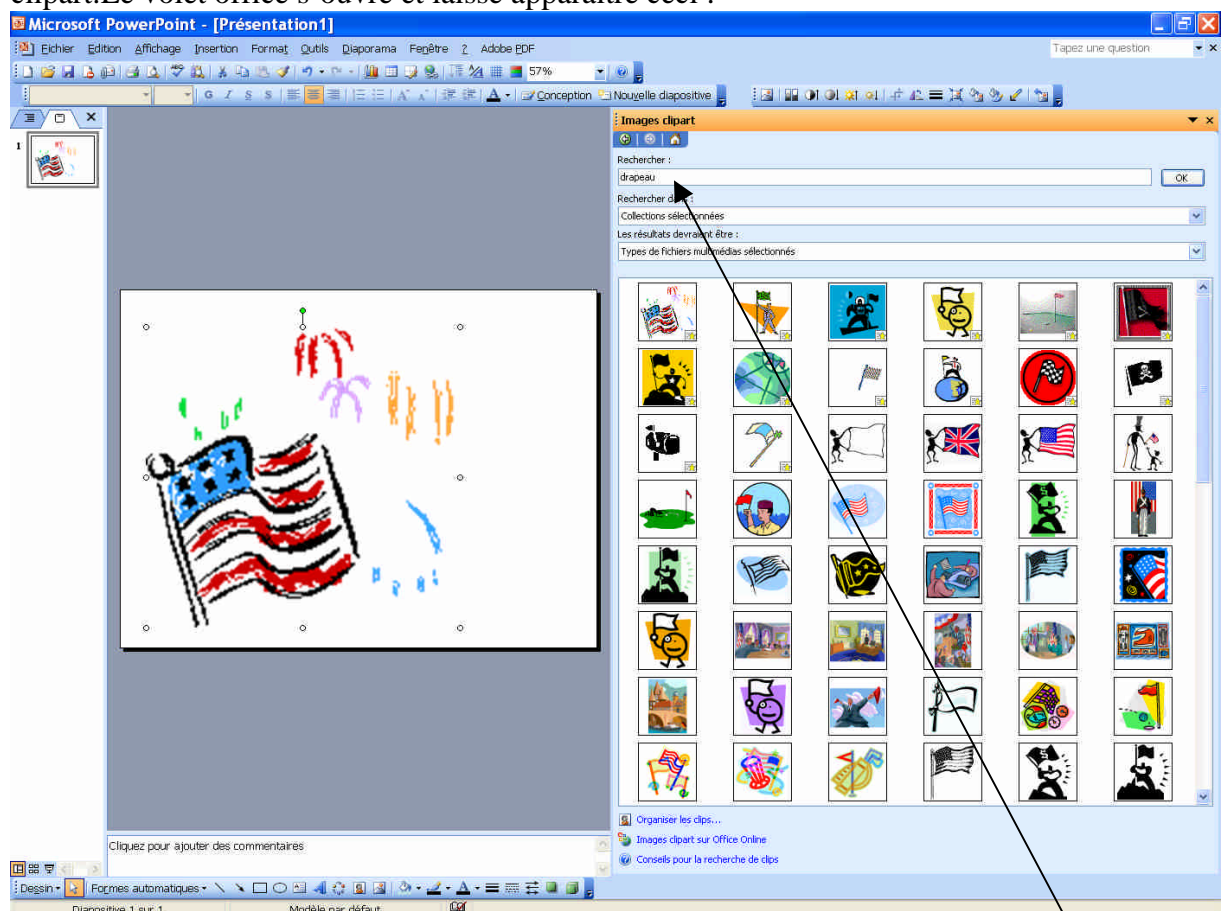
clipart.Le volet office s'ouvre et laisse apparaître ceci :

Microsoft PowerPoint - [Présentation1]

Fichier Edition Affichage Insertion Format Outils Diaporama Fenêtre ? Adobe PDF

Tapez une question

57%

G I S S A Conception Nouvelle diapositive

1

Images clipart

Rechercher :

drapeau

OK

Rechercher dans :

Collections sélectionnées

Les résultats devraient être :

Types de fichiers multimédias sélectionnés

Organiser les clips...

Images clipart sur Office Online

Conseils pour la recherche de clips

Cliquez pour ajouter des commentaires

Dessin Formes automatiques

Diapositive 1 sur 1 Modèle par défaut